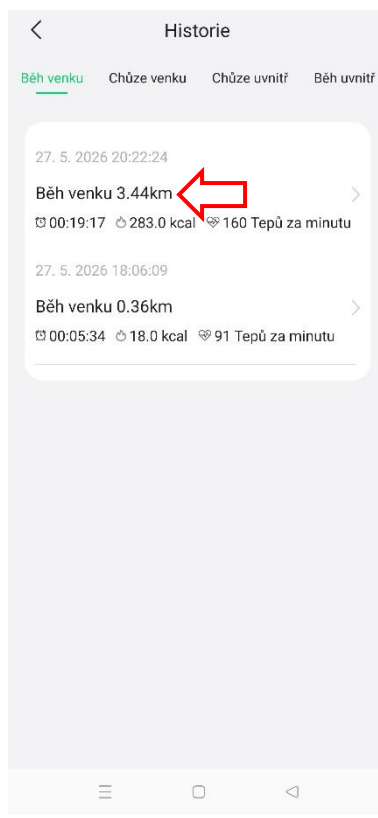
Historie

Běh venku Chůze venku Chůze uvnitř Běh uvnitř

27. 5. 2026 20:22:24

Běh venku 3.44km

00:19:17 283.0 kcal 160 Tepů za minutu

27. 5. 2026 18:06:09

Běh venku 0.36km

00:05:34 18.0 kcal 91 Tepů za minutu